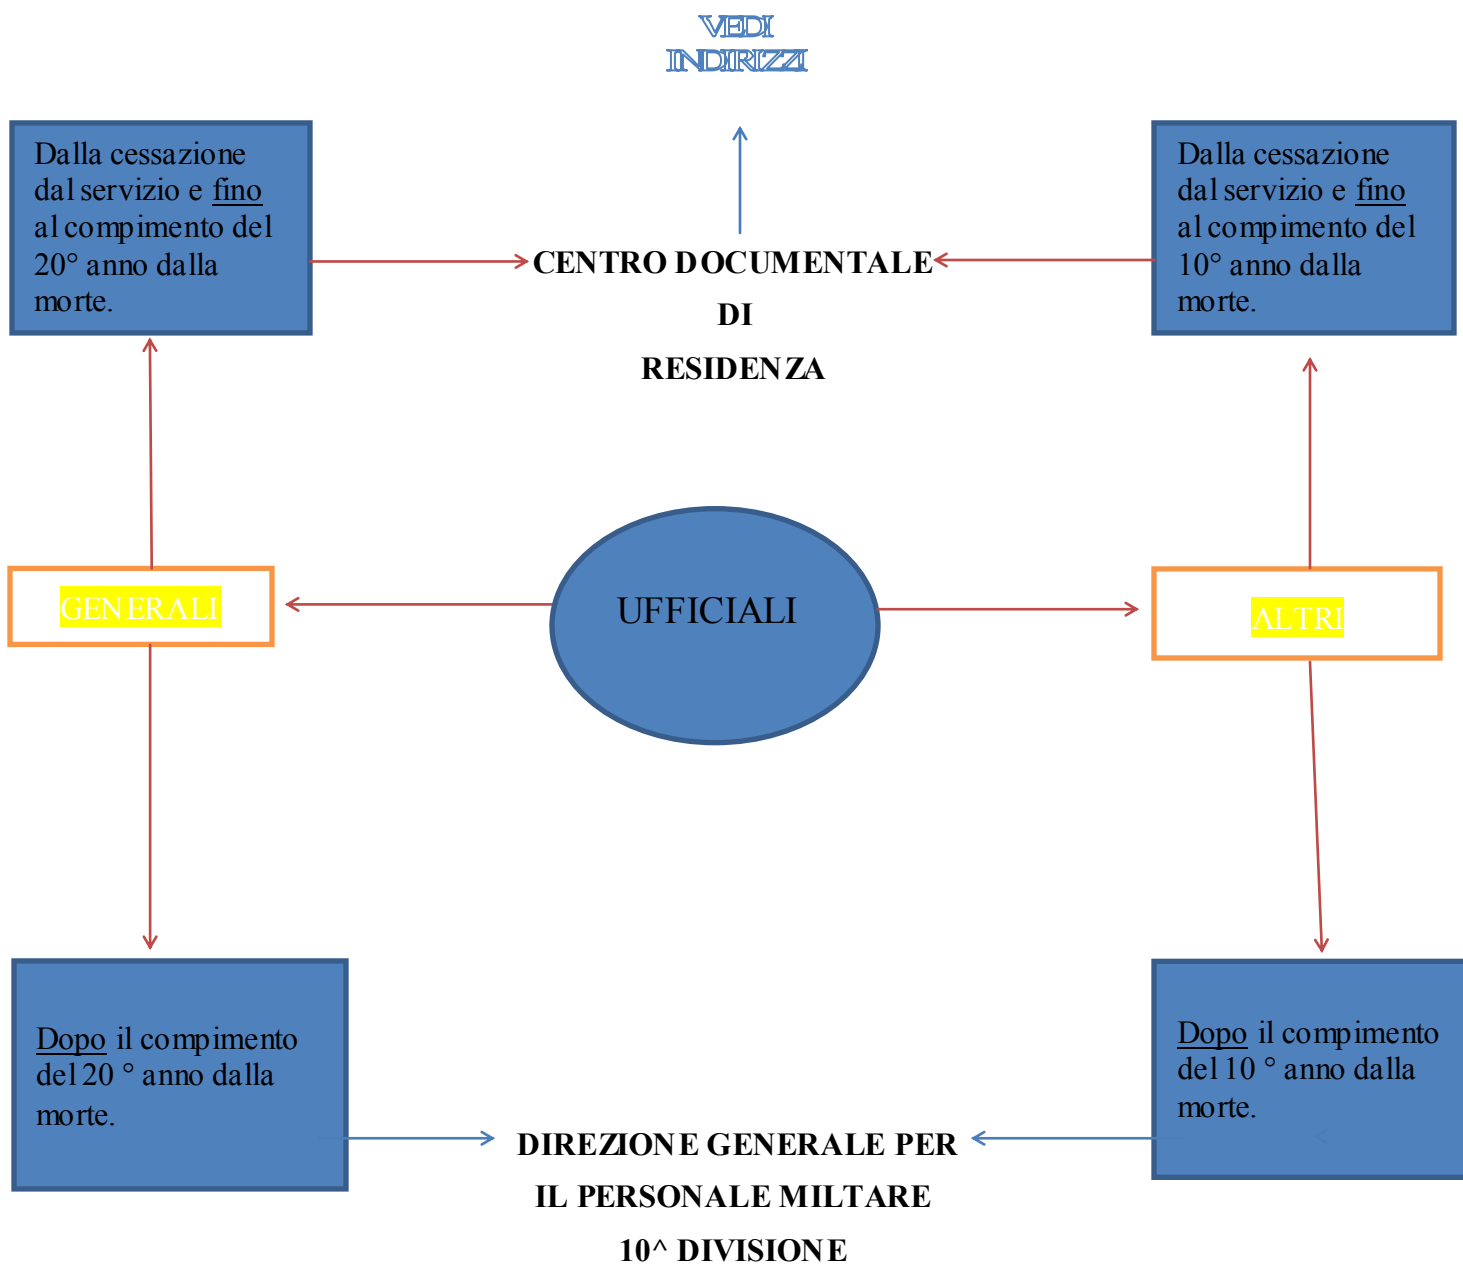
VEDI INDIRIZZI

Dalla cessazione dal servizio e fino al compimento del 20° anno dalla morte.

CENTRO DOCUMENTALE DI RESIDENZA

Dalla cessazione dal servizio e fino al compimento del 10° anno dalla morte.

GENERALI

UFFICIALI

ALTRI

Dopo il compimento del 20 ° anno dalla morte.

DIREZIONE GENERALE PER IL PERSONALE MILTARE 10^ DIVISIONE

Dopo il compimento del 10 ° anno dalla morte.